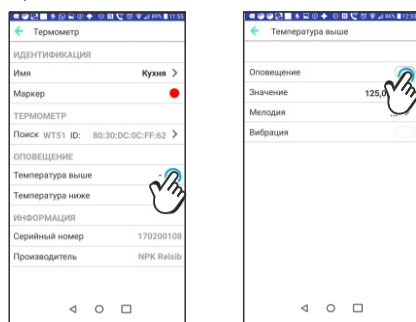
Термометр

ИДЕНТИФИКАЦИЯ

Имя Кухня

Маркер

ТЕРМОМЕТР

Поиск WT51 ID: 80:30:DC:0C:FF:62

ОПОВЕЩЕНИЕ

Температура выше

Температура ниже

ИНФОРМАЦИЯ

Серийный номер 170200108

Производитель NPK Relsib

Температура выше

Оповещение

Значение 125,0

Мелодия

Вибрация